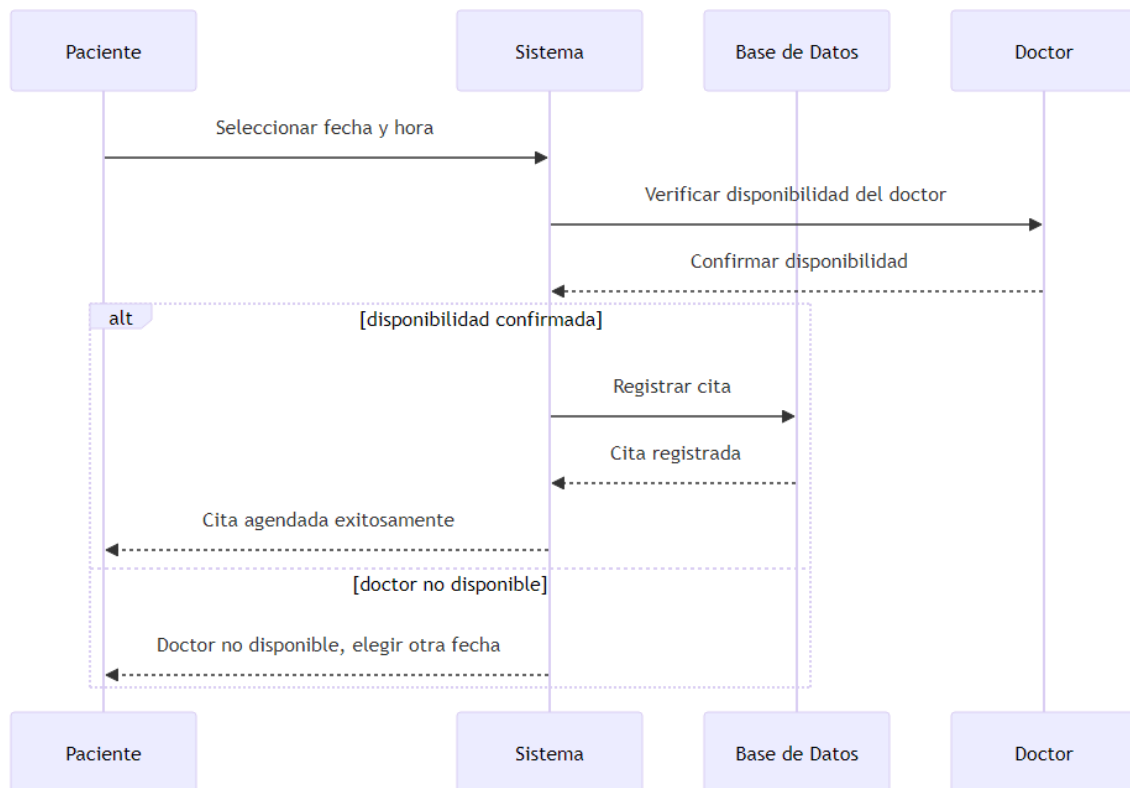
Paciente

Sistema

Base de Datos

Doctor

Seleccionar fecha y hora

Verificar disponibilidad del doctor

Confirmar disponibilidad

alt

[disponibilidad confirmada]

Registrar cita

Cita registrada

Cita agendada exitosamente

[doctor no disponible]

Doctor no disponible, elegir otra fecha

Paciente

Sistema

Base de Datos

Doctor